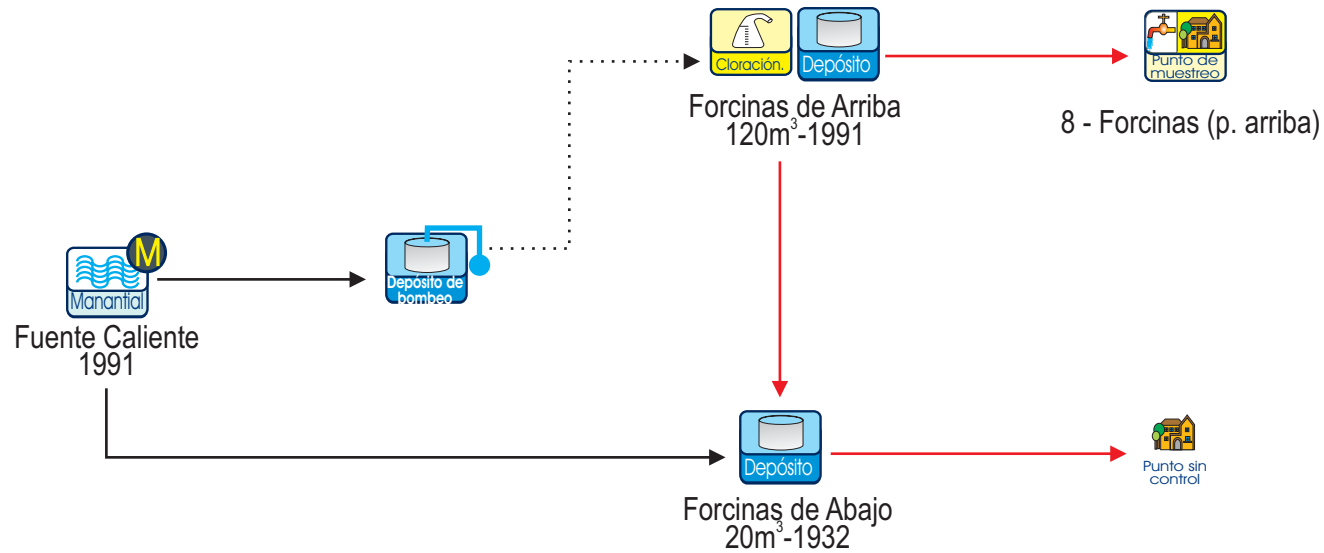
Cloración.
Depósito
Forcinas de Arriba
$120m^3$-1991

Punto de muestreo
8 - Forcinas (p. arriba)

M
Manantial
Fuente Caliente
1991

Depósito de bombeo

Depósito
Forcinas de Abajo
$20m^3$-1932

Punto sin control